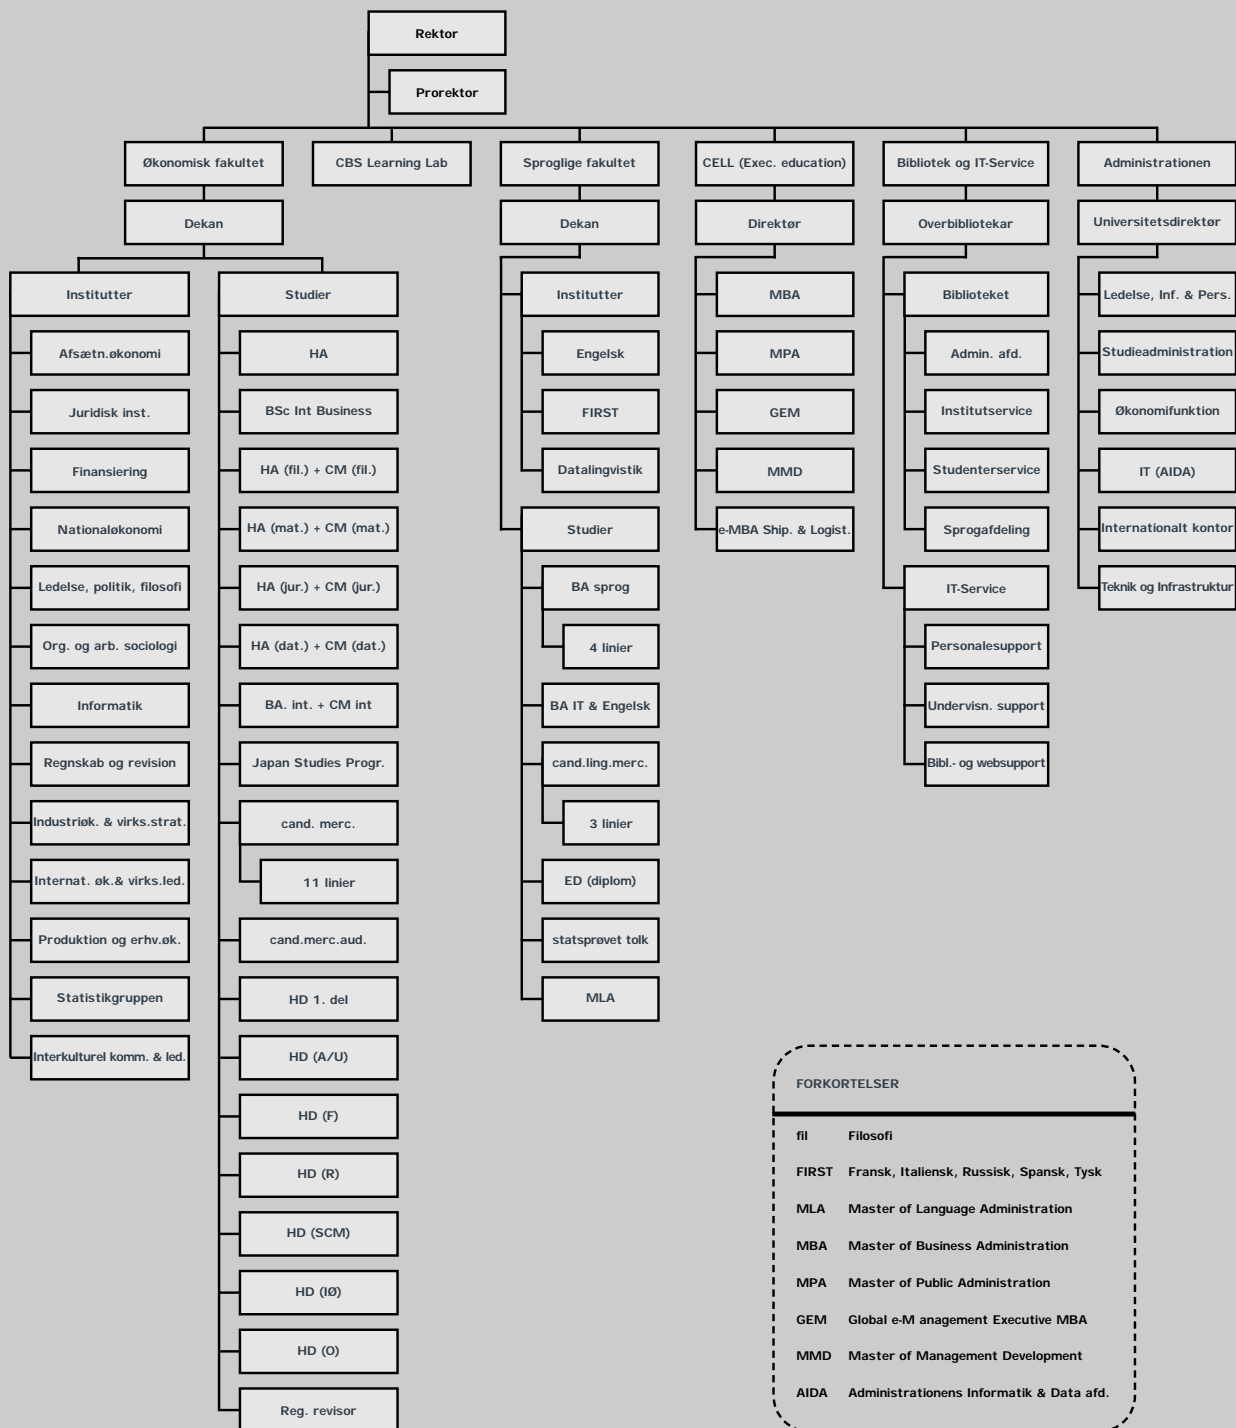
Rektor

Prorektor

Økonomisk fakultet

Dekan

Institutter

Afsætn.økonomi

Juridisk inst.

Finansiering

Nationaløkonomi

Ledelse, politik, filosofi

Org. og arb. sociologi

Informatik

Regnskab og revision

Industriøk. & virks.strat.

Internat. øk.& virks.led.

Produktion og erhv.øk.

Statistikgruppen

Interkulturel komm. & led.

Studier

HA

BSc Int Business

HA (fil.) + CM (fil.)

HA (mat.) + CM (mat.)

HA (jur.) + CM (jur.)

HA (dat.) + CM (dat.)

BA. int. + CM int

Japan Studies Progr.

cand. merc.

11 linier

cand.merc.aud.

HD 1. del

HD (A/U)

HD (F)

HD (R)

HD (SCM)

HD (IØ)

HD (O)

Reg. revisor

CBS Learning Lab

Sproglige fakultet

Dekan

Institutter

Engelsk

FIRST

Datalingvistik

Studier

BA sprog

4 linier

BA IT & Engelsk

cand.ling.merc.

3 linier

ED (diplom)

statsprøvet tolk

MLA

CELL (Exec. education)

Direktør

MBA

MPA

GEM

MMD

e-MBA Ship. & Logist.

Bibliotek og IT-Service

Overbibliotekar

Biblioteket

Admin. afd.

Institutservice

Studenterservice

Sprogafdeling

IT-Service

Personalesupport

Undervisn. support

Bibl.- og websupport

Administrationen

Universitetsdirektør

Ledelse, Inf. & Pers.

Studieadministration

Økonomifunktion

IT (AIDA)

Internationalt kontor

Teknik og Infrastruktur

FORKORTELSER

fil Filosofi

FIRST Fransk, Italiensk, Russisk, Spansk, Tysk

MLA Master of Language Administration

MBA Master of Business Administration

MPA Master of Public Administration

GEM Global e-M anagement Executive MBA

MMD Master of Management Development

AIDA Administrationens Informatik & Data afd.